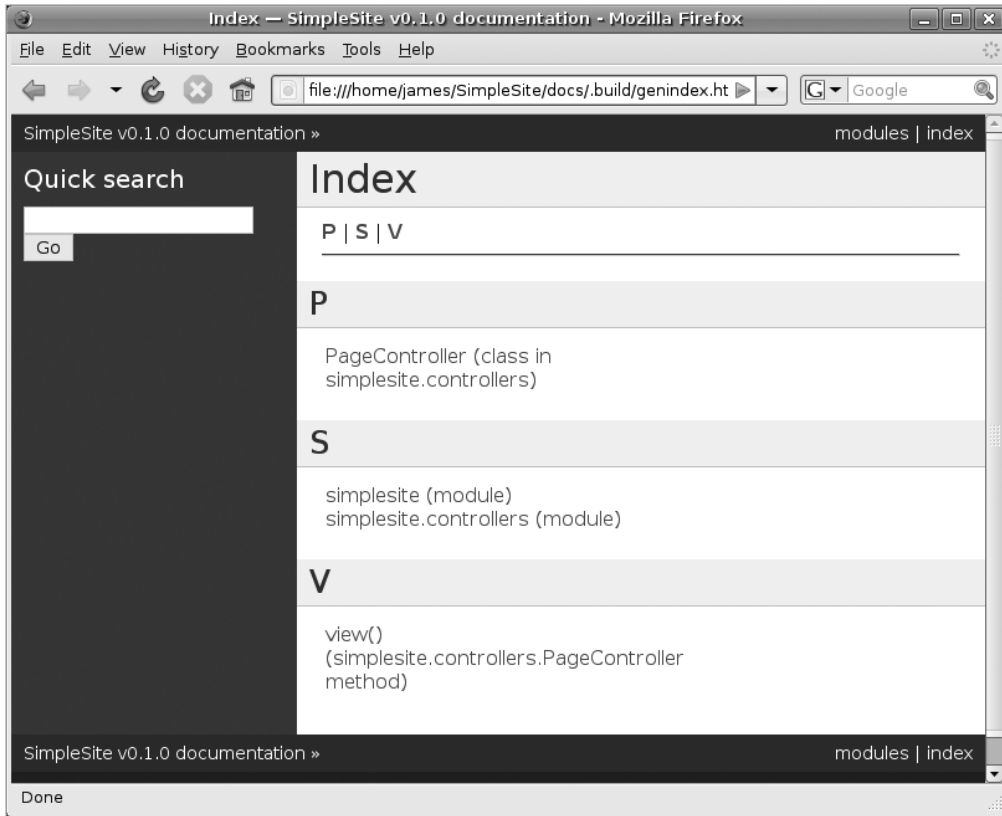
Index — SimpleSite v0.1.0 documentation - Mozilla Firefox

File Edit View History Bookmarks Tools Help

file:///home/james/SimpleSite/docs/.build/genindex.ht

Google

SimpleSite v0.1.0 documentation »

modules | index

Quick search

Go

Index

P | S | V

P

PageController (class in simplesite.controllers)

S

simplesite (module)
simplesite.controllers (module)

V

view() (simplesite.controllers.PageController method)

SimpleSite v0.1.0 documentation »

modules | index

Done